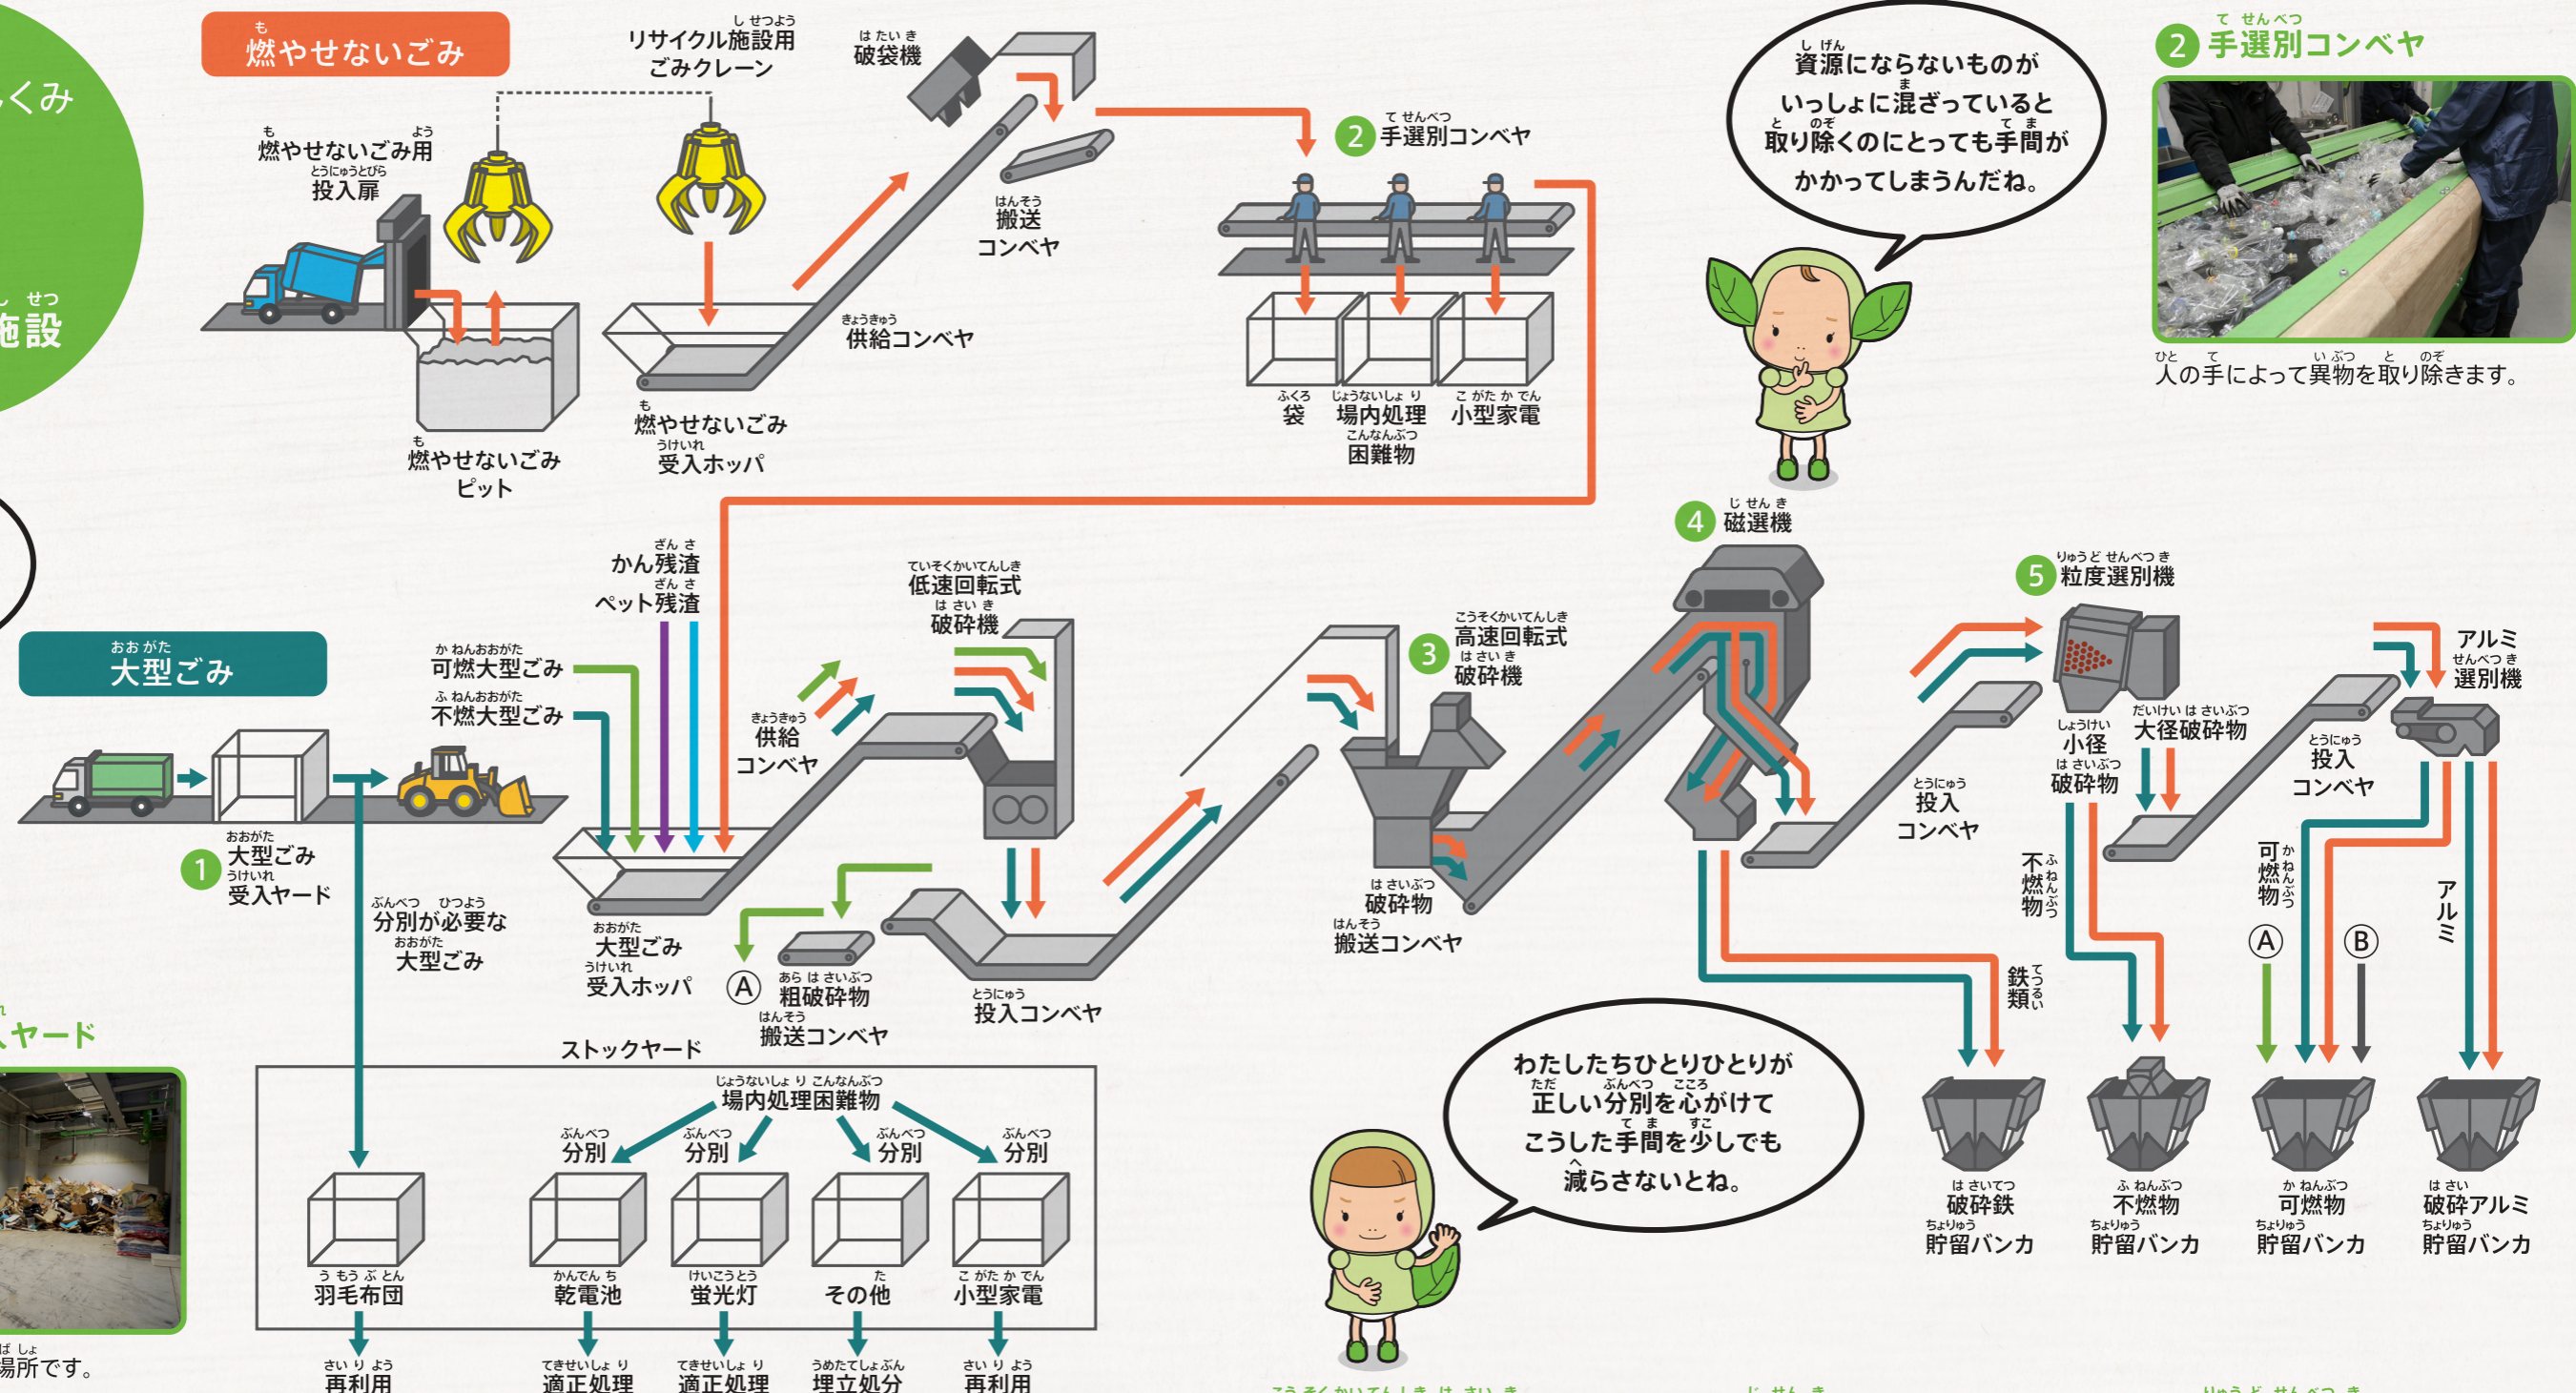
くみ

施設

燃やせないごみ

リサイクル施設用ごみクレーン

破袋機

燃やせないごみ用投入扉

搬送コンベヤ

供給コンベヤ

燃やせないごみ受入ホッパ

燃やせないごみピット

2 手選別コンベヤ

袋

場内処理困難物

小型家電

資源にならないものがいっしょに混ざっていると取り除くのにとっても手間がかかってしまうんだね。

2 手選別コンベヤ

人の手によって異物を取り除きます。

大型ごみ

1 大型ごみ受入ヤード

分別が必要な大型ごみ

可燃大型ごみ

不燃大型ごみ

かん残渣

ペット残渣

低速回転式破砕機

供給コンベヤ

大型ごみ受入ホッパ

Ⓐ 粗破砕物搬送コンベヤ

投入コンベヤ

3 高速回転式破砕機

破砕物搬送コンベヤ

4 磁選機

5 粒度選別機

小径破砕物

大径破砕物

投入コンベヤ

投入コンベヤ

アルミ選別機

不燃物

鉄類

可燃物

Ⓐ

Ⓑ

アルミ

破砕鉄貯留バンカ

不燃物貯留バンカ

可燃物貯留バンカ

破砕アルミ貯留バンカ

ヤード

場所です。

ストックヤード

場内処理困難物

分別

分別

分別

分別

羽毛布団

乾電池

蛍光灯

その他

小型家電

再利用

適正処理

適正処理

埋立処分

再利用

わたしたちひとりひとりが正しい分別を心がけてこうした手間を少しでも減らさないとね。